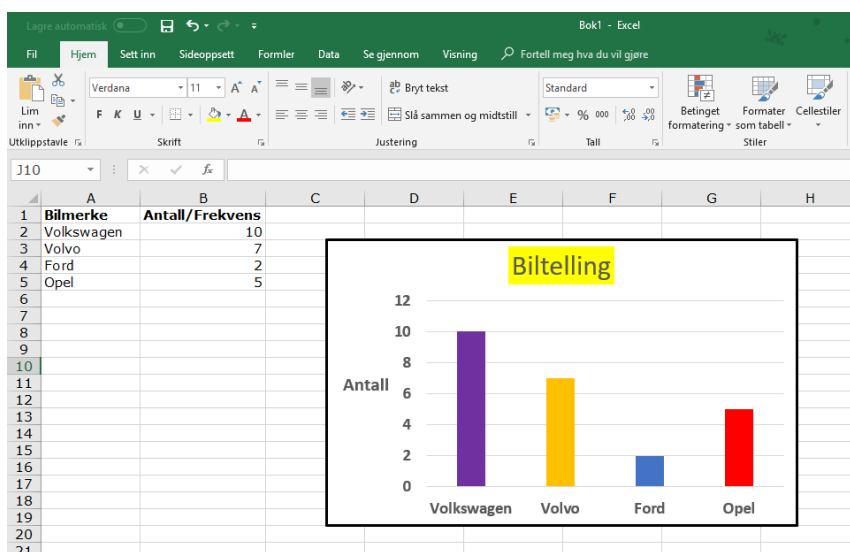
Lagre automatisk Bok1 - Excel

Fil Hjem Sett inn Sideoppsett Formler Data Se gjennom Visning Fortell meg hva du vil gjøre

Lim inn Verdana 11 Bryt tekst Standard Betinget formatering Formater som tabell Cellestiler

F K U Slå sammen og midtstill % 000 ,00 ,0

Utklippstavle Skrift Justering Tall Stiler

J10 fx

| | A | B | C | D | E | F | G | H |
|---|---|---|---|---|---|---|---|---|
| 1 | Bilmerke | Antall/Frekvens | | | | | | |
| 2 | Volkswagen | 10 | | | | | | |
| 3 | Volvo | 7 | | | | | | |
| 4 | Ford | 2 | | | | | | |
| 5 | Opel | 5 | | | | | | |
| 6 | | | | | | | | |
| 7 | | | | | | | | |
| 8 | | | | | | | | |
| 9 | | | | | | | | |
| 10 | | | | | | | | |
| 11 | | | | | | | | |
| 12 | | | | | | | | |
| 13 | | | | | | | | |
| 14 | | | | | | | | |
| 15 | | | | | | | | |
| 16 | | | | | | | | |
| 17 | | | | | | | | |
| 18 | | | | | | | | |
| 19 | | | | | | | | |
| 20 | | | | | | | | |
| 21 | | | | | | | | |

Biltelling

Antall

12
10
8
6
4
2
0

Volkswagen Volvo Ford Opel